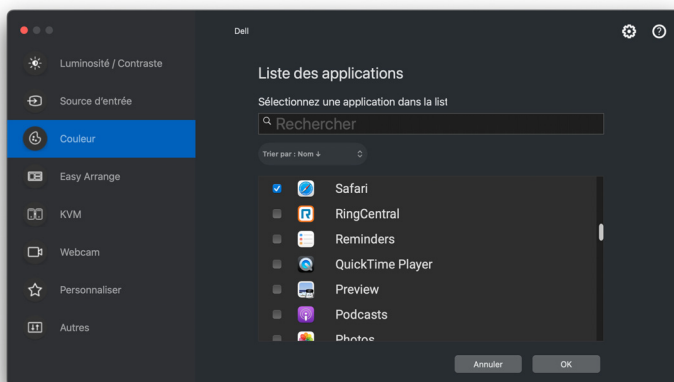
Dell

Luminosité / Contraste
Source d'entrée
Couleur
Easy Arrange
KVM
Webcam
Personnaliser
Autres

Liste des applications

Sélectionnez une application dans la list

Rechercher

Trier par : Nom ↓

Safari
RingCentral
Reminders
QuickTime Player
Preview
Podcasts
Photos

Annuler
OK